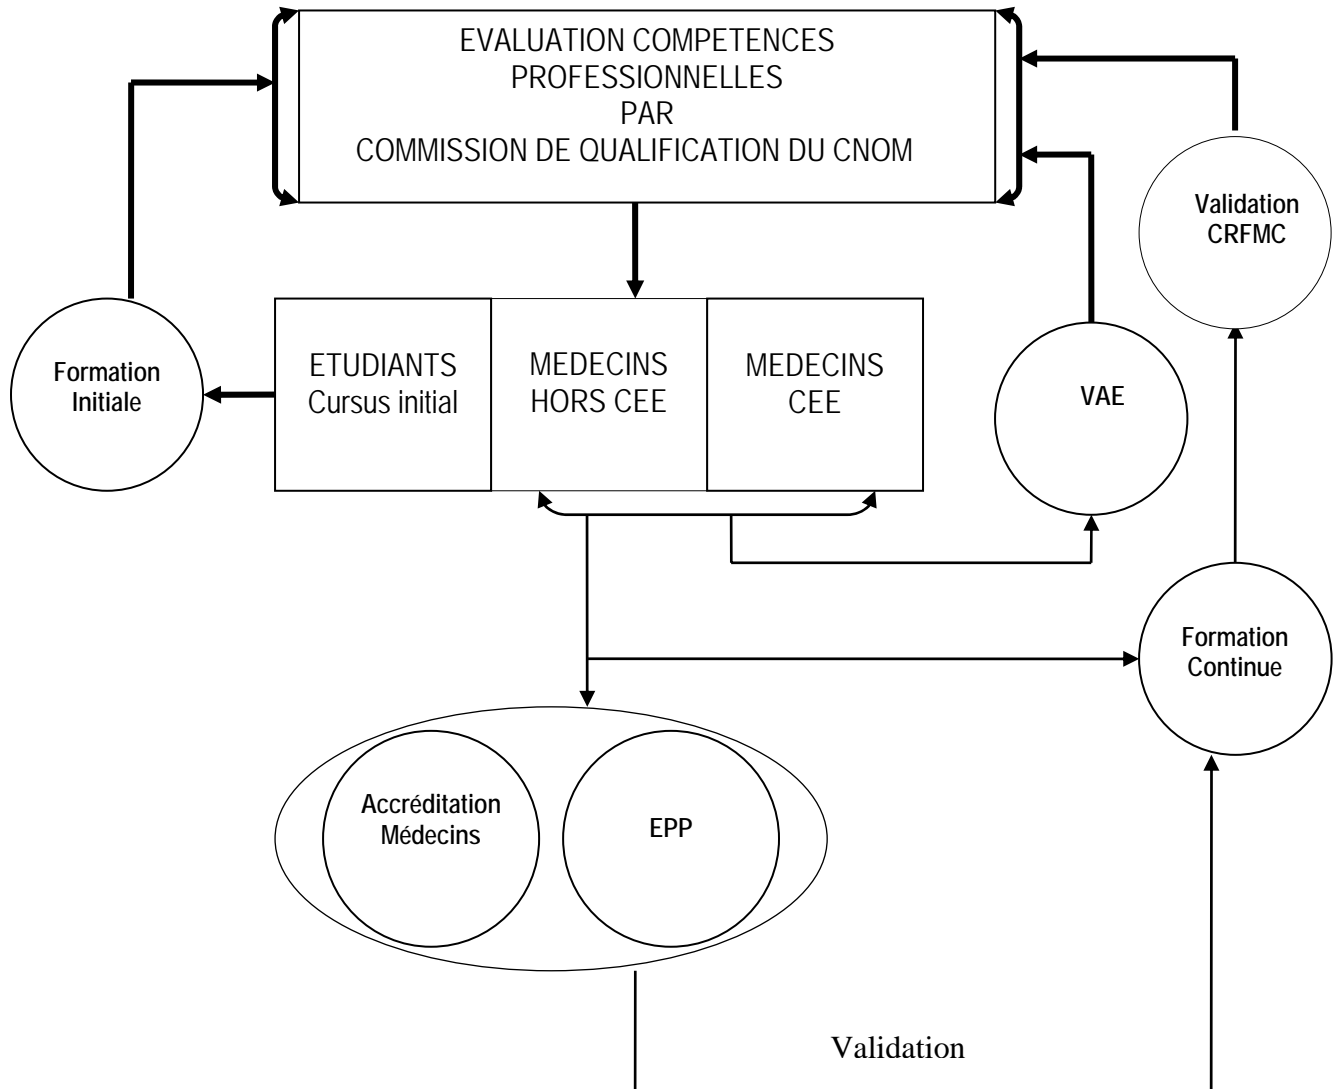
EVALUATION COMPETENCES PROFESSIONNELLES PAR COMMISSION DE QUALIFICATION DU CNOM

Validation CRFMC

Formation Initiale

ETUDIANTS Cursus initial

MEDECINS HORS CEE

MEDECINS CEE

VAE

Formation Continue

Accréditation Médecins

EPP

Validation